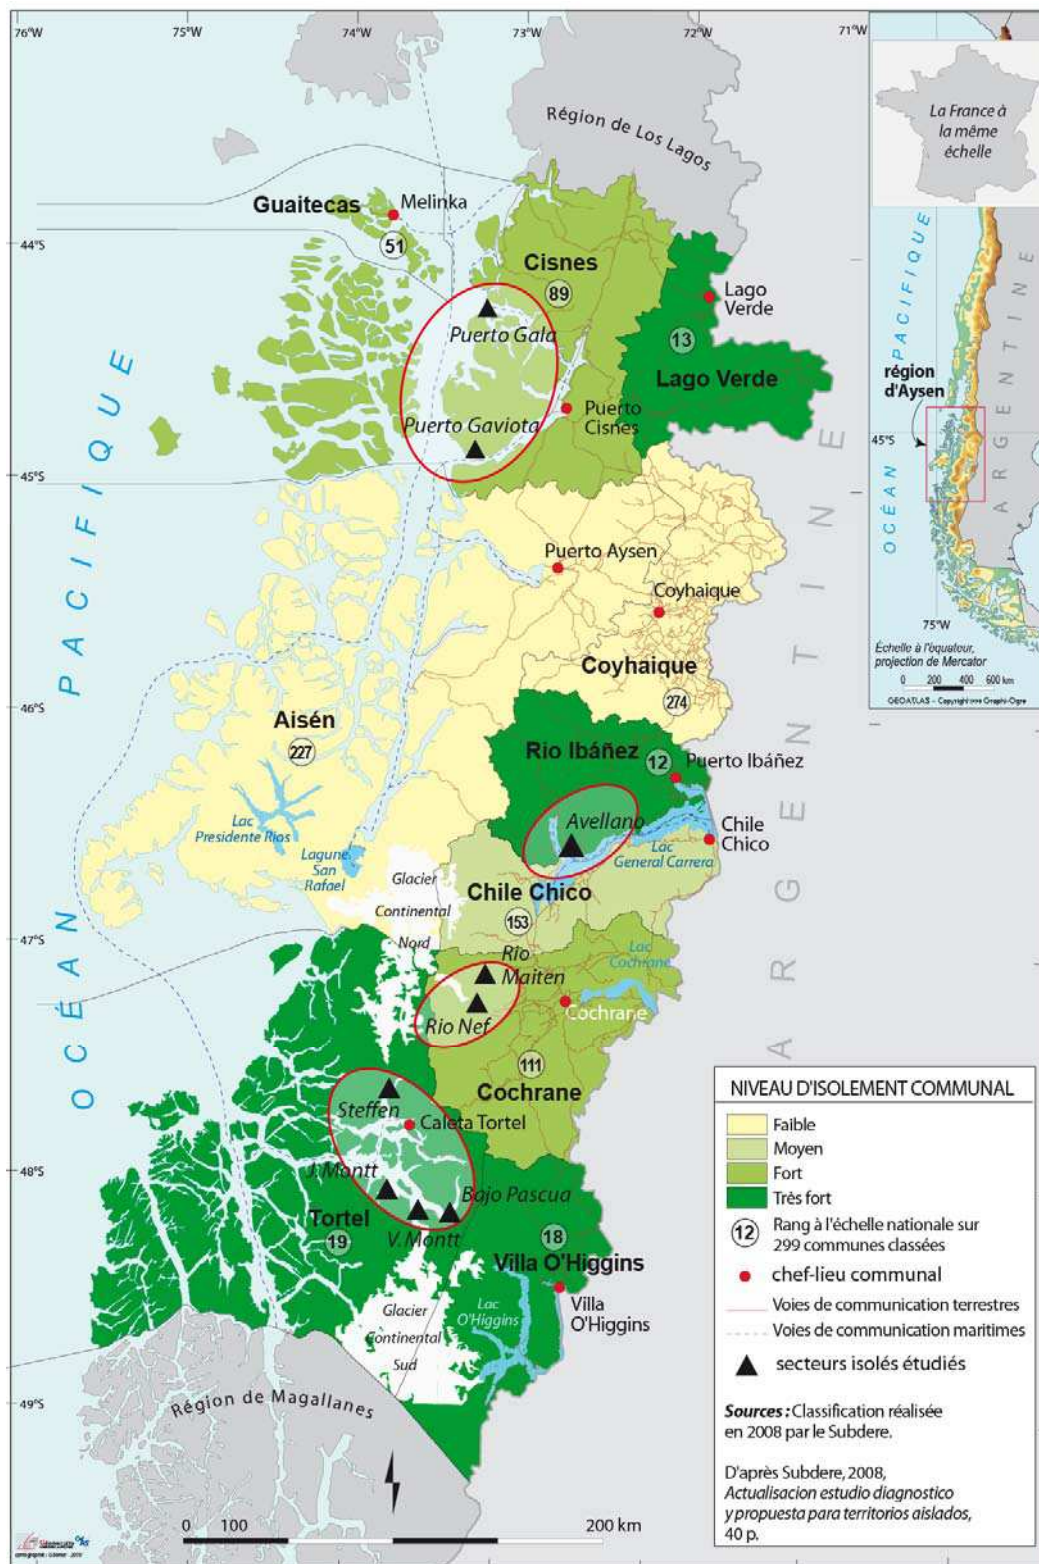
76°W 75°W 74°W 73°W 72°W 71°W

Région de Los Lagos

La France à la même échelle

OCÉAN PACIFIQUE

ARGENTINE

région d'Aysen

45°S

75°W

Échelle à l'équateur, projection de Mercator

0 200 400 600 km

GEOATLAS – Copyright Graphi-Ogre

44°S 45°S 46°S 47°S 48°S 49°S

Guaitecas
Melinka
51

Cisnes
89

Lago Verde
Lago Verde
13

Puerto Gala
Puerto Gaviota
Puerto Cisnes

Puerto Aysen
Coyhaique
Coyhaique
274

Aisén
227

Lac Presidente Rios
Laguna San Rafael

Rio Ibáñez
12
Puerto Ibáñez

Avellano
Lac General Carrera
Chile Chico

Glacier Continental Nord

Chile Chico
153

Rio Maiten
Lac Cochrane
Cochrane
Rio Nef

111
Cochrane

Steffen
Caleta Tortel
J. Montt
Bajo Pascua
V. Montt
Tortel
19

18
Villa O'Higgins
Villa O'Higgins
Lac O'Higgins

Glacier Continental Sud

Région de Magallanes

0 100 200 km

NIVEAU D'ISOLEMENT COMMUNAL
Faible
Moyen
Fort
Très fort
12 Rang à l'échelle nationale sur 299 communes classées
chef-lieu communal
Voies de communication terrestres
Voies de communication maritimes
secteurs isolés étudiés

Sources : Classification réalisée en 2008 par le Subdere.

D'après Subdere, 2008, Actualisacion estudio diagnostico y propuesta para territorios aislados, 40 p.